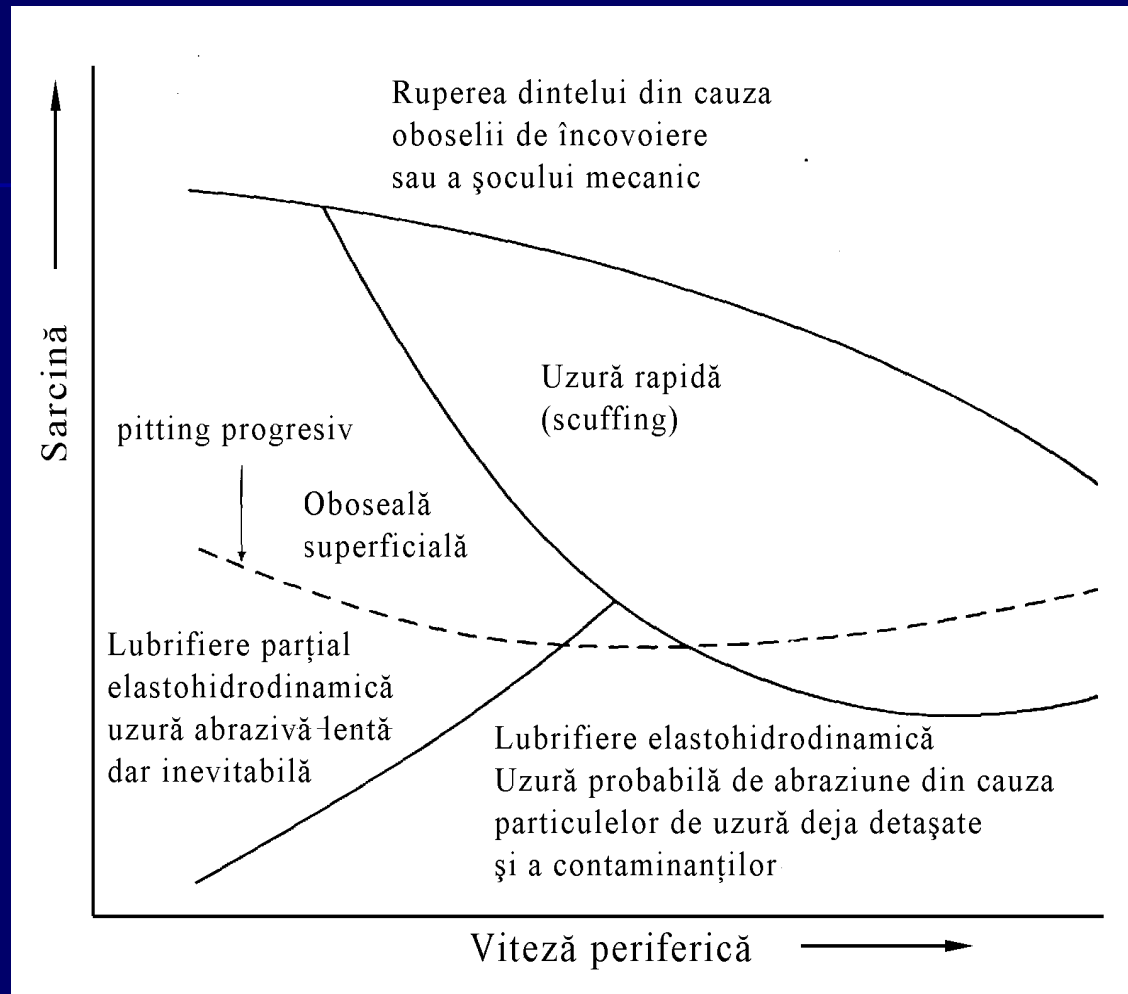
Ruperea dintelui din cauza oboselii de încovoiere sau a şocului mecanic

Sarcină

Uzură rapidă (scuffing)

pitting progresiv

Oboseală superficială

Lubrifiere parţial elastohidrodinamică uzură abrazivă lentă dar inevitabilă

Lubrifiere elastohidrodinamică
Uzură probabilă de abraziune din cauza particulelor de uzură deja detaşate şi a contaminanţilor

Viteză periferică